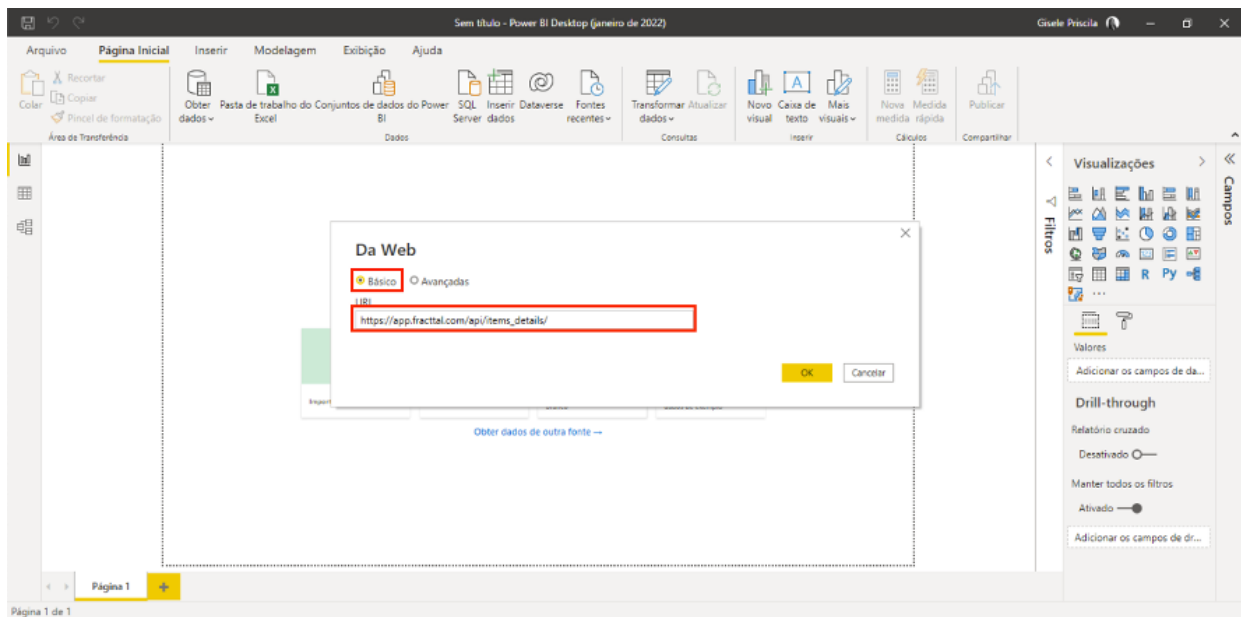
Sem título - Power BI Desktop (janeiro de 2022)

Gisele Priscila

Arquivo Página Inicial Inserir Modelagem Exibição Ajuda

Colar Recortar Copiar Pincel de formatação
Área de Transferência

Obter dados Pasta de trabalho do Excel Conjuntos de dados do Power BI SQL Server Inserir dados Dataverse Fontes recentes
Dados

Transformar dados Atualizar
Consultas

Novo visual Caixa de texto Mais visuais
Inserir

Nova medida Medida rápida
Cálculos

Publicar
Compartilhar

Da Web

Básico Avançadas

URL
https://app.fracttal.com/api/items_details/

OK Cancelar

Obter dados de outra fonte →

Filtros

Visualizações

Valores

Adicionar os campos de da...

Drill-through

Relatório cruzado

Desativado

Manter todos os filtros

Ativado

Adicionar os campos de dr...

Campos

Página 1

Página 1 de 1